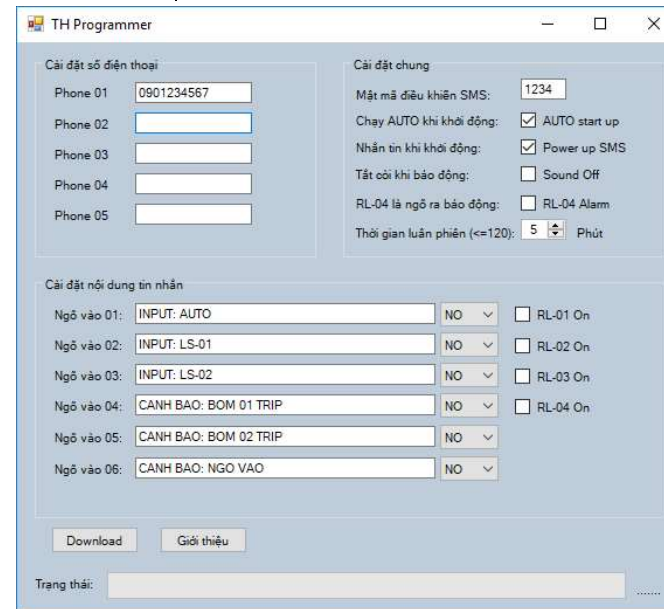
TH Programmer

Cài đặt số điện thoại

Phone 01 0901234567
Phone 02
Phone 03
Phone 04
Phone 05

Cài đặt chung

Mật mã điều khiển SMS: 1234
Chạy AUTO khi khởi động: AUTO start up
Nhắn tin khi khởi động: Power up SMS
Tắt còi khi báo động: Sound Off
RL-04 là ngõ ra báo động: RL-04 Alarm
Thời gian luân phiên (<=120): 5 Phút

Cài đặt nội dung tin nhắn

Ngõ vào 01: INPUT: AUTO NO RL-01 On
Ngõ vào 02: INPUT: LS-01 NO RL-02 On
Ngõ vào 03: INPUT: LS-02 NO RL-03 On
Ngõ vào 04: CANH BAO: BOM 01 TRIP NO RL-04 On
Ngõ vào 05: CANH BAO: BOM 02 TRIP NO
Ngõ vào 06: CANH BAO: NGO VAO NO

Download Giới thiệu

Trạng thái: